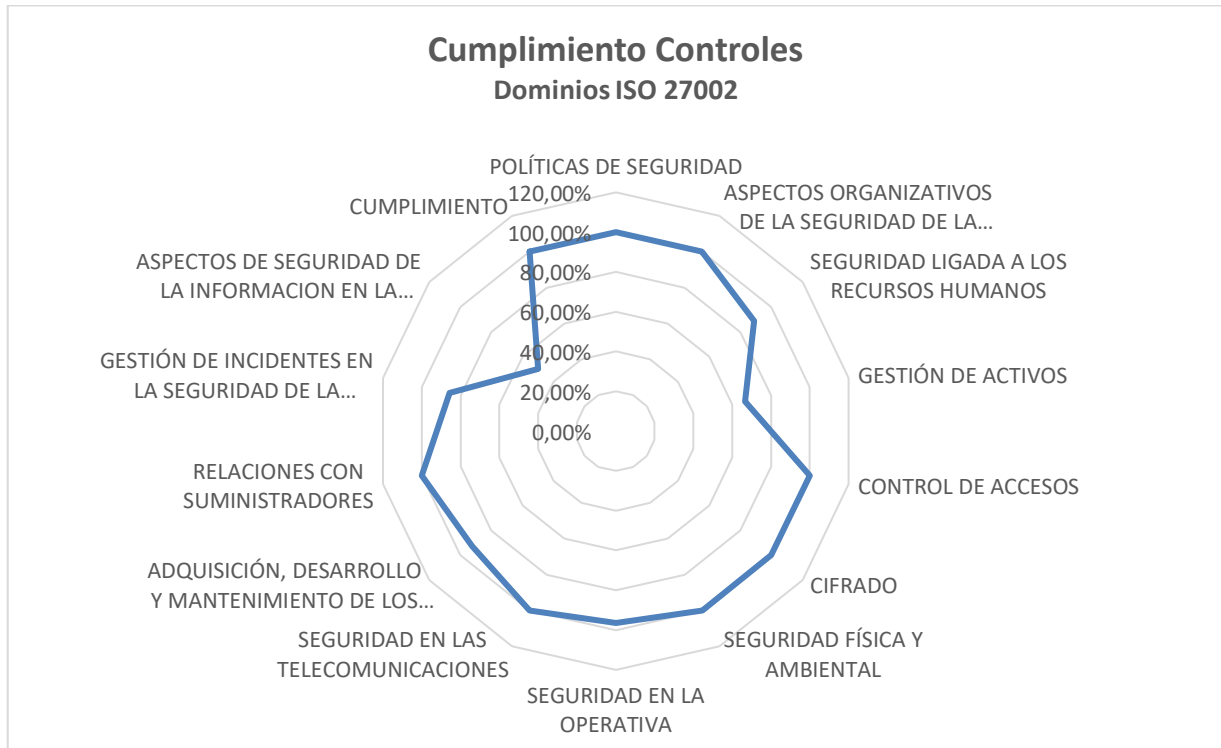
Cumplimiento Controles
Dominios ISO 27002

POLÍTICAS DE SEGURIDAD
120,00%
100,00%
80,00%
60,00%
40,00%
20,00%
0,00%

ASPECTOS ORGANIZATIVOS DE LA SEGURIDAD DE LA…
SEGURIDAD LIGADA A LOS RECURSOS HUMANOS
GESTIÓN DE ACTIVOS
CONTROL DE ACCESOS
CIFRADO
SEGURIDAD FÍSICA Y AMBIENTAL
SEGURIDAD EN LA OPERATIVA
SEGURIDAD EN LAS TELECOMUNICACIONES
ADQUISICIÓN, DESARROLLO Y MANTENIMIENTO DE LOS…
RELACIONES CON SUMINISTRADORES
GESTIÓN DE INCIDENTES EN LA SEGURIDAD DE LA…
ASPECTOS DE SEGURIDAD DE LA INFORMACION EN LA…
CUMPLIMIENTO